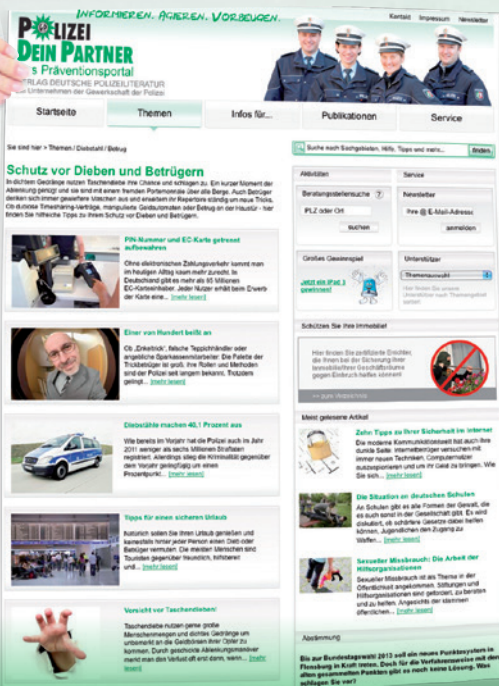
INFORMIEREN. AGIEREN. VORBEUGEN.

Kontakt Impressum Newsletter

POLIZEI DEIN PARTNER

s Präventionsportal

VERLAG DEUTSCHE POLIZEILITERATUR

Ein Unternehmen der Gewerkschaft der Polizei

Startseite Themen Infos für... Publikationen Service

Sie sind hier > Themen / Diebstahl / Betrug

Suche nach Sachgebieten, Hilfe, Tipps und mehr... finden

Schutz vor Dieben und Betrügern

In dichtem Gedränge nutzen Taschendiebe ihre Chance und schlagen zu. Ein kurzer Moment der Ablenkung genügt und sie sind mit einem fremden Portemonnaie über alle Berge. Auch Betrüger denken sich immer gewieftere Maschen aus und erweitern ihr Repertoire ständig um neue Tricks. Ob dubiose Timesharing-Verträge, manipulierte Geldautomaten oder Betrug an der Haustür - hier finden Sie hilfreiche Tipps zu Ihrem Schutz vor Dieben und Betrügern.

PIN-Nummer und EC-Karte getrennt aufbewahren

Ohne elektronischen Zahlungsverkehr kommt man im heutigen Alltag kaum mehr zurecht. In Deutschland gibt es mehr als 85 Millionen EC-Kartenhalter. Jeder Nutzer erhält beim Erwerb der Karte eine... [mehr lesen]

Einer von Hundert beißt an

Ob „Enkeltrick", falsche Teppichhändler oder angebliche Sparkassenmitarbeiter. Die Palette der Trickbetrüger ist groß. Ihre Rollen und Methoden sind der Polizei seit langem bekannt. Trotzdem gelingt... [mehr lesen]

Diebstähle machen 40,1 Prozent aus

Wie bereits im Vorjahr hat die Polizei auch im Jahr 2011 weniger als sechs Millionen Straftaten registriert. Allerdings stieg die Kriminalität gegenüber dem Vorjahr geringfügig um einen Prozentpunkt... [mehr lesen]

Tipps für einen sicheren Urlaub

Natürlich sollen Sie Ihren Urlaub genießen und entspannt. Achten Sie jedoch darauf, dass Diebe oder Betrüger vermeiden. Die meisten Menschen sind Touristen gegenüber freundlich, hilfsbereit und... [mehr lesen]

Vorsicht vor Taschendieben!

Taschendiebe nutzen gerne große Menschenmengen und dichtes Gedränge um unbemerkt an die Geldbörsen ihrer Opfer zu kommen. Durch geschickte Ablenkungsmanöver merkt man den Verlust oft erst dann, wenn... [mehr lesen]

Aktivitäten

Beratungsstellensuche ?

PLZ oder Ort

suchen

Service

Newsletter

Ihre @ E-Mail-Adresse

anmelden

Großes Gewinnspiel

Jetzt ein iPad 3 gewinnen!

Unterstützer

Themenauswahl

Hier finden Sie unsere Unterstützer nach Themengebiet sortiert.

Schützen Sie Ihre Immobilie!

Hier finden Sie zertifizierte Errichter, die Ihnen bei der Sicherung Ihrer Immobilie Ihres Geschäftsräume gegen Einbruch helfen können.

>> zum Verzeichnis

Meist gelesene Artikel

Zehn Tipps zu Ihrer Sicherheit im Internet

Die moderne Kommunikationswelt hat auch ihre dunkle Seite: Internetbetrüger versuchen mit immer neuen Techniken, Computernutzer auszuspionieren und um ihr Geld zu bringen. Wie Sie sich... [mehr lesen]

Die Situation an deutschen Schulen

An Schulen gibt es alle Formen der Gewalt, die es auch sonst in der Gesellschaft gibt. Es wird diskutiert, ob schärfere Gesetze dabei helfen können, Jugendlichen den Zugang zu Waffen... [mehr lesen]

Sexueller Missbrauch: Die Arbeit der Hilfeorganisationen

Sexueller Missbrauch ist als Thema in der Öffentlichkeit angekommen. Stiftungen und Hilfeorganisationen sind gefordert, zu beraten und zu helfen. Angesichts der stetigen öffentlichen... [mehr lesen]

Abstimmung

Bis zur Bundestagswahl 2013 soll ein neues Punktesystem in Flensburg in Kraft treten. Doch für die Verkehrssünder soll dann allen gesammelten Punkten gibt es noch keine Lösung. Was schlagen Sie vor?